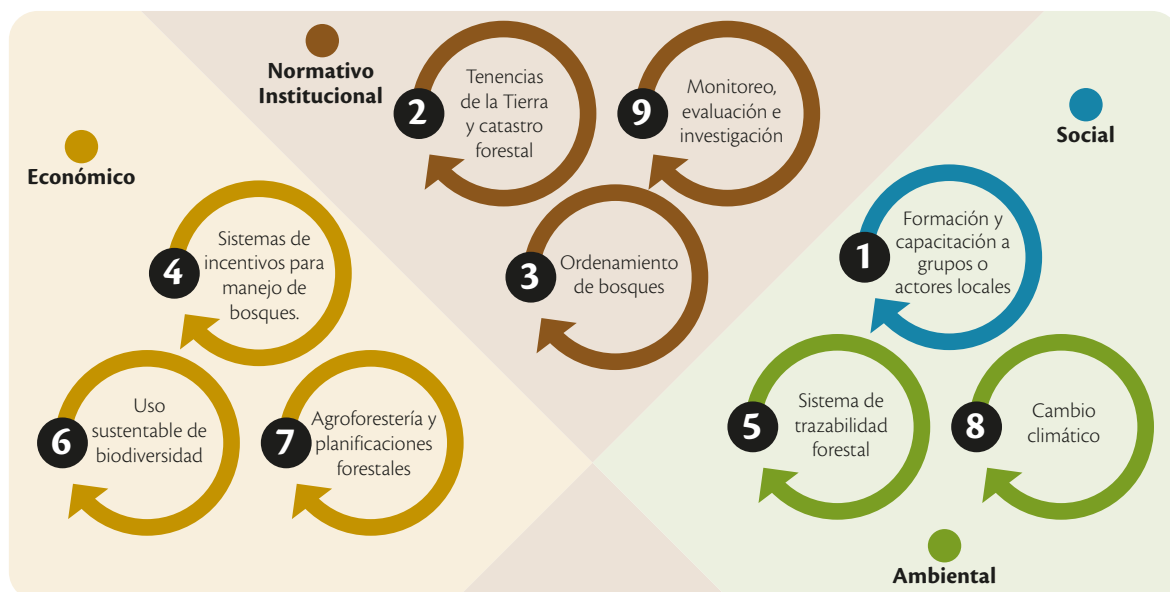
Normativo Institucional

2 Tenencias de la Tierra y catastro forestal

9 Monitoreo, evaluación e investigación

3 Ordenamiento de bosques

Económico

4 Sistemas de incentivos para manejo de bosques.

6 Uso sustentable de biodiversidad

7 Agroforestería y planificaciones forestales

Social

1 Formación y capacitación a grupos o actores locales

5 Sistema de trazabilidad forestal

8 Cambio climático

Ambiental